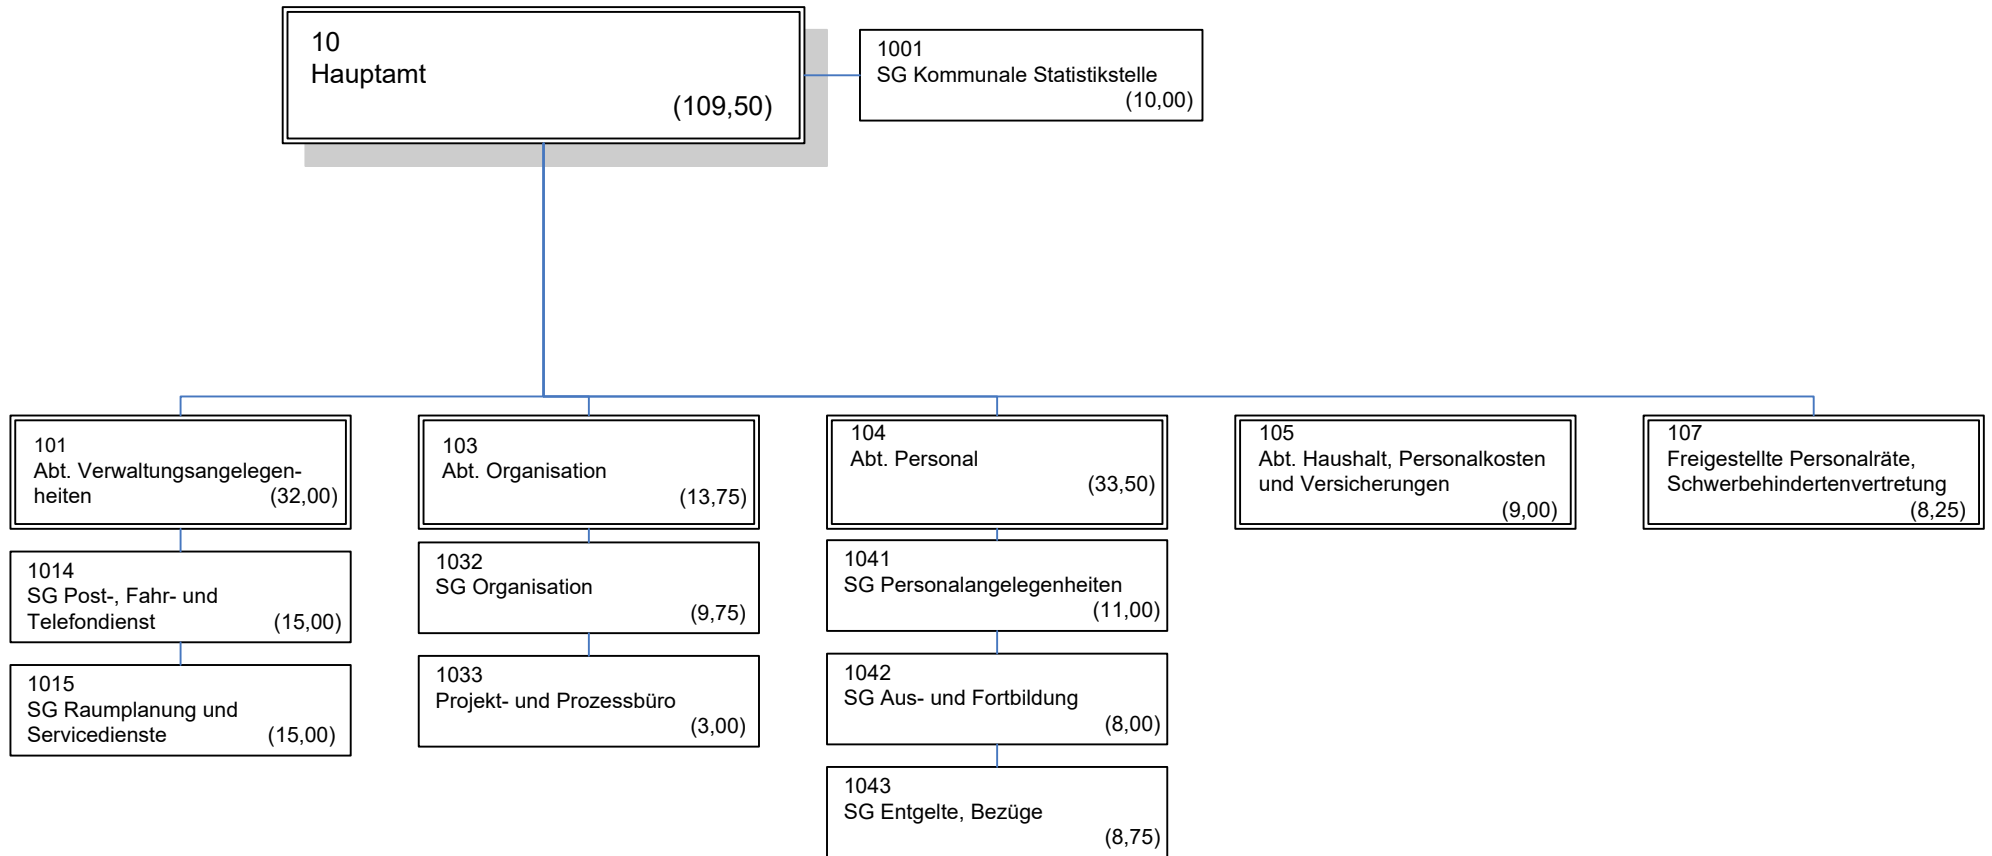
10
Hauptamt
(109,50)

1001
SG Kommunale Statistikstelle
(10,00)

101
Abt. Verwaltungsangelegenheiten (32,00)

1014
SG Post-, Fahr- und Telefondienst (15,00)

1015
SG Raumplanung und Servicedienste (15,00)

103
Abt. Organisation
(13,75)

1032
SG Organisation
(9,75)

1033
Projekt- und Prozessbüro
(3,00)

104
Abt. Personal
(33,50)

1041
SG Personalangelegenheiten
(11,00)

1042
SG Aus- und Fortbildung
(8,00)

1043
SG Entgelte, Bezüge
(8,75)

105
Abt. Haushalt, Personalkosten und Versicherungen
(9,00)

107
Freigestellte Personalräte, Schwerbehindertenvertretung
(8,25)